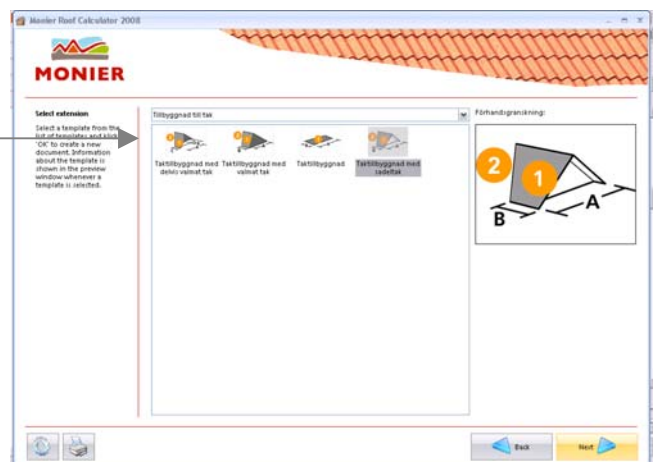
Monier Roof Calculator 2008

MONIER

Select extension

Select a template from the list of templates and click 'OK' to create a new document. Information about the template is shown in the preview window whenever a template is selected.

Tillbyggnad till tak

Taktillbyggnad med delvis valmat tak

Taktillbyggnad med valmat tak

Taktillbyggnad

Taktillbyggnad med sadeltak

Förhandsgranskning:

2

1

B

A

Back

Next